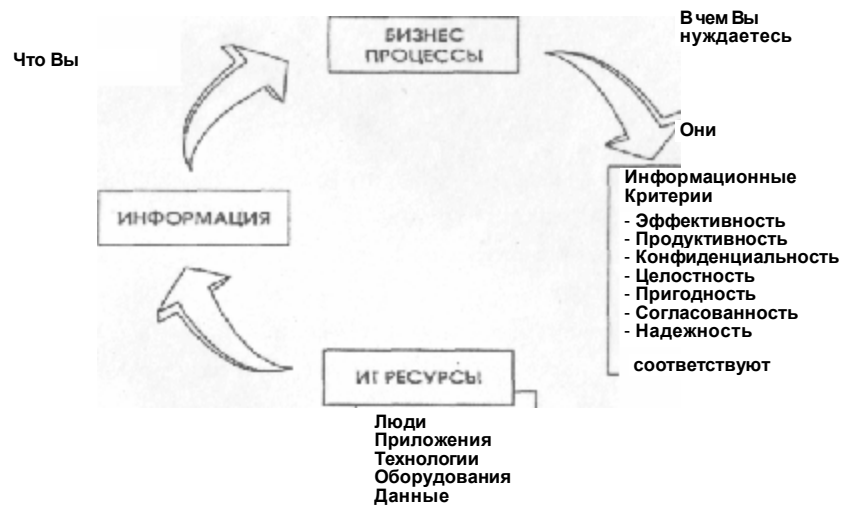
БИЗНЕС ПРОЦЕССЫ

В чем Вы нуждаетесь

Что Вы

Они

Информационные Критерии
- Эффективность
- Продуктивность
- Конфиденциальность
- Целостность
- Пригодность
- Согласованность
- Надежность

соответствуют

ИНФОРМАЦИЯ

ИТ РЕСУРСЫ

Люди
Приложения
Технологии
Оборудования
Данные